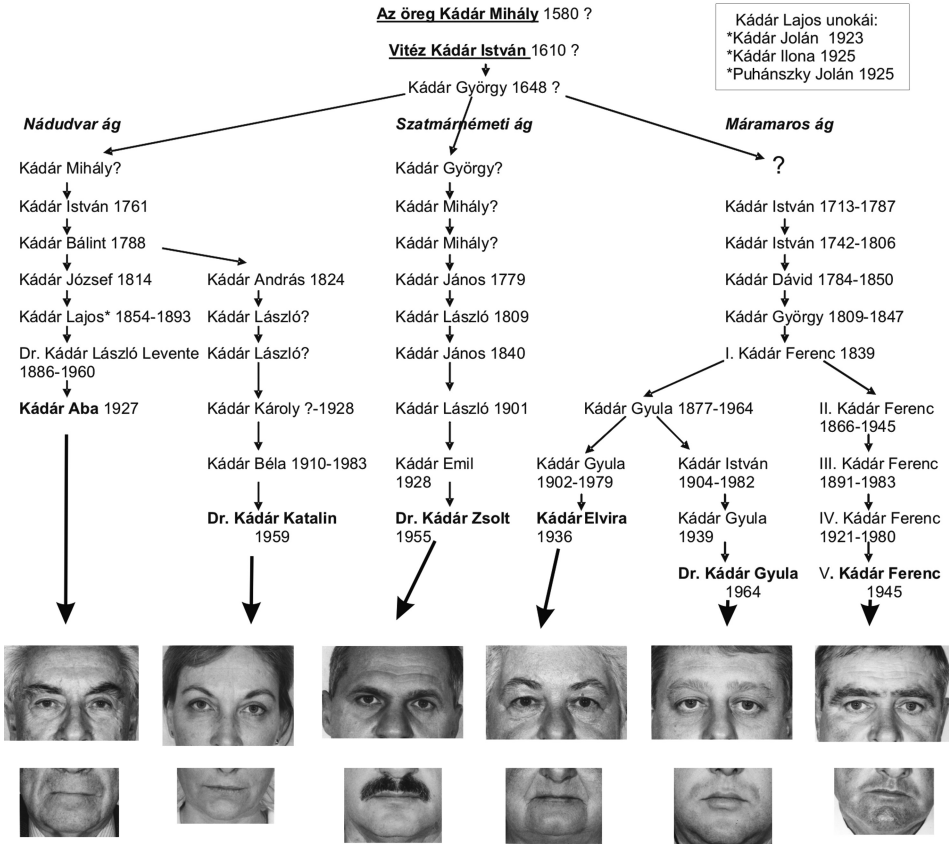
**Az öreg Kádár Mihály** 1580 ?

**Vitéz Kádár István** 1610 ?

Kádár György 1648 ?

Kádár Lajos unokái:
*Kádár Jolán 1923
*Kádár Ilona 1925
*Puhánszky Jolán 1925

*Nádudvar ág*

Kádár Mihály?
Kádár István 1761
Kádár Bálint 1788
Kádár József 1814
Kádár Lajos* 1854-1893
Dr. Kádár László Levente 1886-1960
**Kádár Aba** 1927

Kádár András 1824
Kádár László?
Kádár László?
Kádár Károly ?-1928
Kádár Béla 1910-1983
**Dr. Kádár Katalin** 1959

*Szatmárnémeti ág*

Kádár György?
Kádár Mihály?
Kádár Mihály?
Kádár János 1779
Kádár László 1809
Kádár János 1840
Kádár László 1901
Kádár Emil 1928
**Dr. Kádár Zsolt** 1955

*Máramaros ág*

?
Kádár István 1713-1787
Kádár István 1742-1806
Kádár Dávid 1784-1850
Kádár György 1809-1847
I. Kádár Ferenc 1839

Kádár Gyula 1877-1964
Kádár Gyula 1902-1979
**Kádár Elvira** 1936

Kádár István 1904-1982
Kádár Gyula 1939
**Dr. Kádár Gyula** 1964

II. Kádár Ferenc 1866-1945
III. Kádár Ferenc 1891-1983
IV. Kádár Ferenc 1921-1980
V. **Kádár Ferenc** 1945